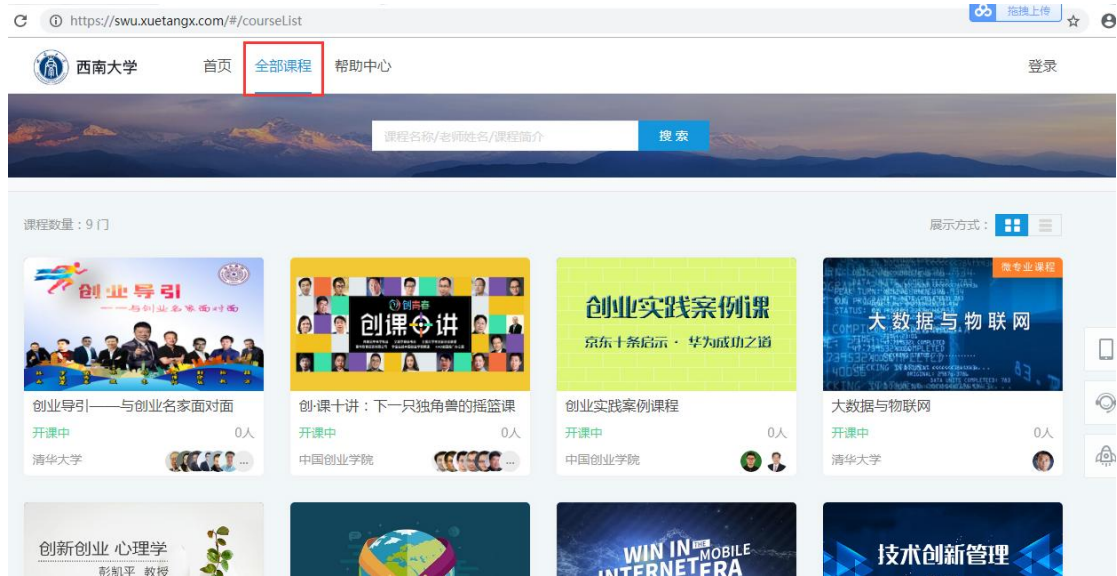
https://swu.xuetangx.com/#/courseList

拖拽上传

西南大学 首页 全部课程 帮助中心 登录

课程名称/老师姓名/课程简介 搜索

课程数量：9 门

展示方式：

创业导引
——与创业名家面对面

创业导引——与创业名家面对面
开课中 0人
清华大学

创课十讲

创·课十讲：下一只独角兽的摇篮课
开课中 0人
中国创业学院

创业实践案例课
京东十条启示 · 华为成功之道

创业实践案例课程
开课中 0人
中国创业学院

微专业课程
大数据与物联网

大数据与物联网
开课中 0人
清华大学

创新创业 心理学
彭凯平 教授

WIN IN THE MOBILE INTERNET ERA

技术创新管理